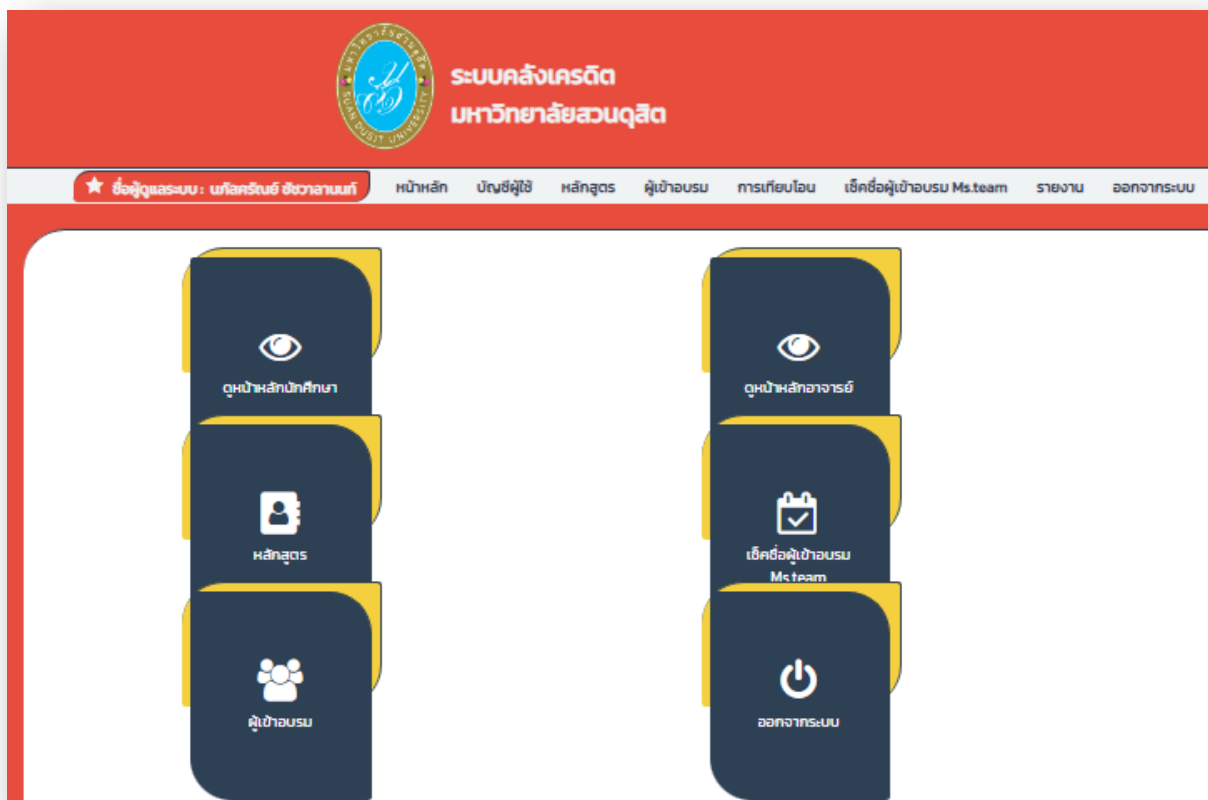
ระบบคลังเครดิต
มหาวิทยาลัยสวนดุสิต

ชื่อผู้ดูแลระบบ : นภัสศรัณย์ ชัชวาลานนท์

หน้าหลัก บัญชีผู้ใช้ หลักสูตร ผู้เข้าอบรม การเทียบโอน เช็คชื่อผู้เข้าอบรม Ms.team รายงาน ออกจากระบบ

ดูหน้าหลักนักศึกษา

ดูหน้าหลักอาจารย์

หลักสูตร

เช็คชื่อผู้เข้าอบรม Ms.team

ผู้เข้าอบรม

ออกจากระบบ